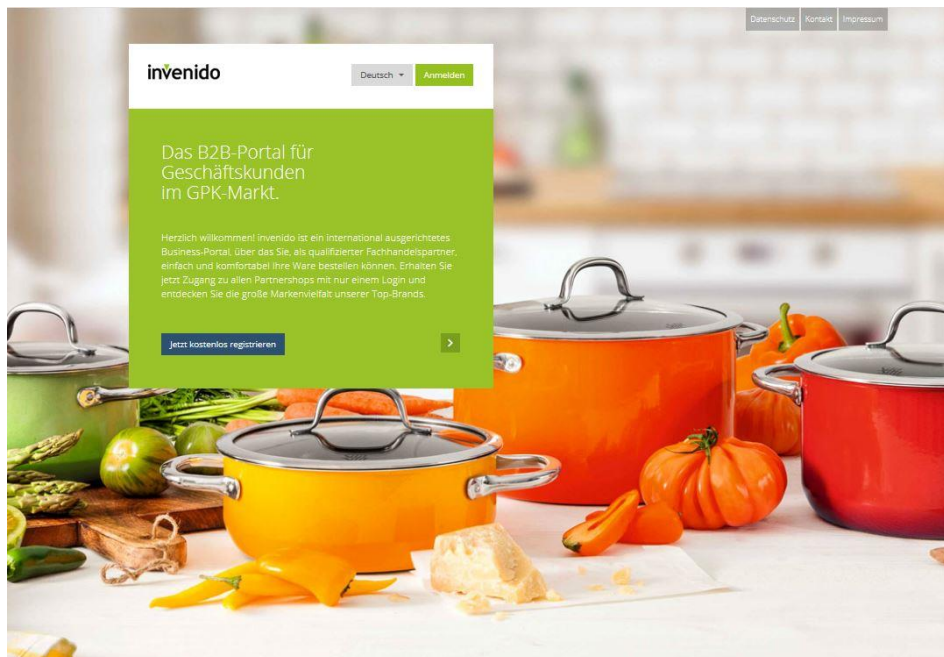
Datenschutz Kontakt Impressum

invenido

Deutsch ▾ Anmelden

Das B2B-Portal für Geschäftskunden im GPK-Markt.

Herzlich willkommen! invenido ist ein international ausgerichtetes Business-Portal, über das Sie, als qualifizierter Fachhandelspartner, einfach und komfortabel Ihre Ware bestellen können. Erhalten Sie jetzt Zugang zu allen Partnershops mit nur einem Login und entdecken Sie die große Markenvielfalt unserer Top-Brands.

Jetzt kostenlos registrieren

>